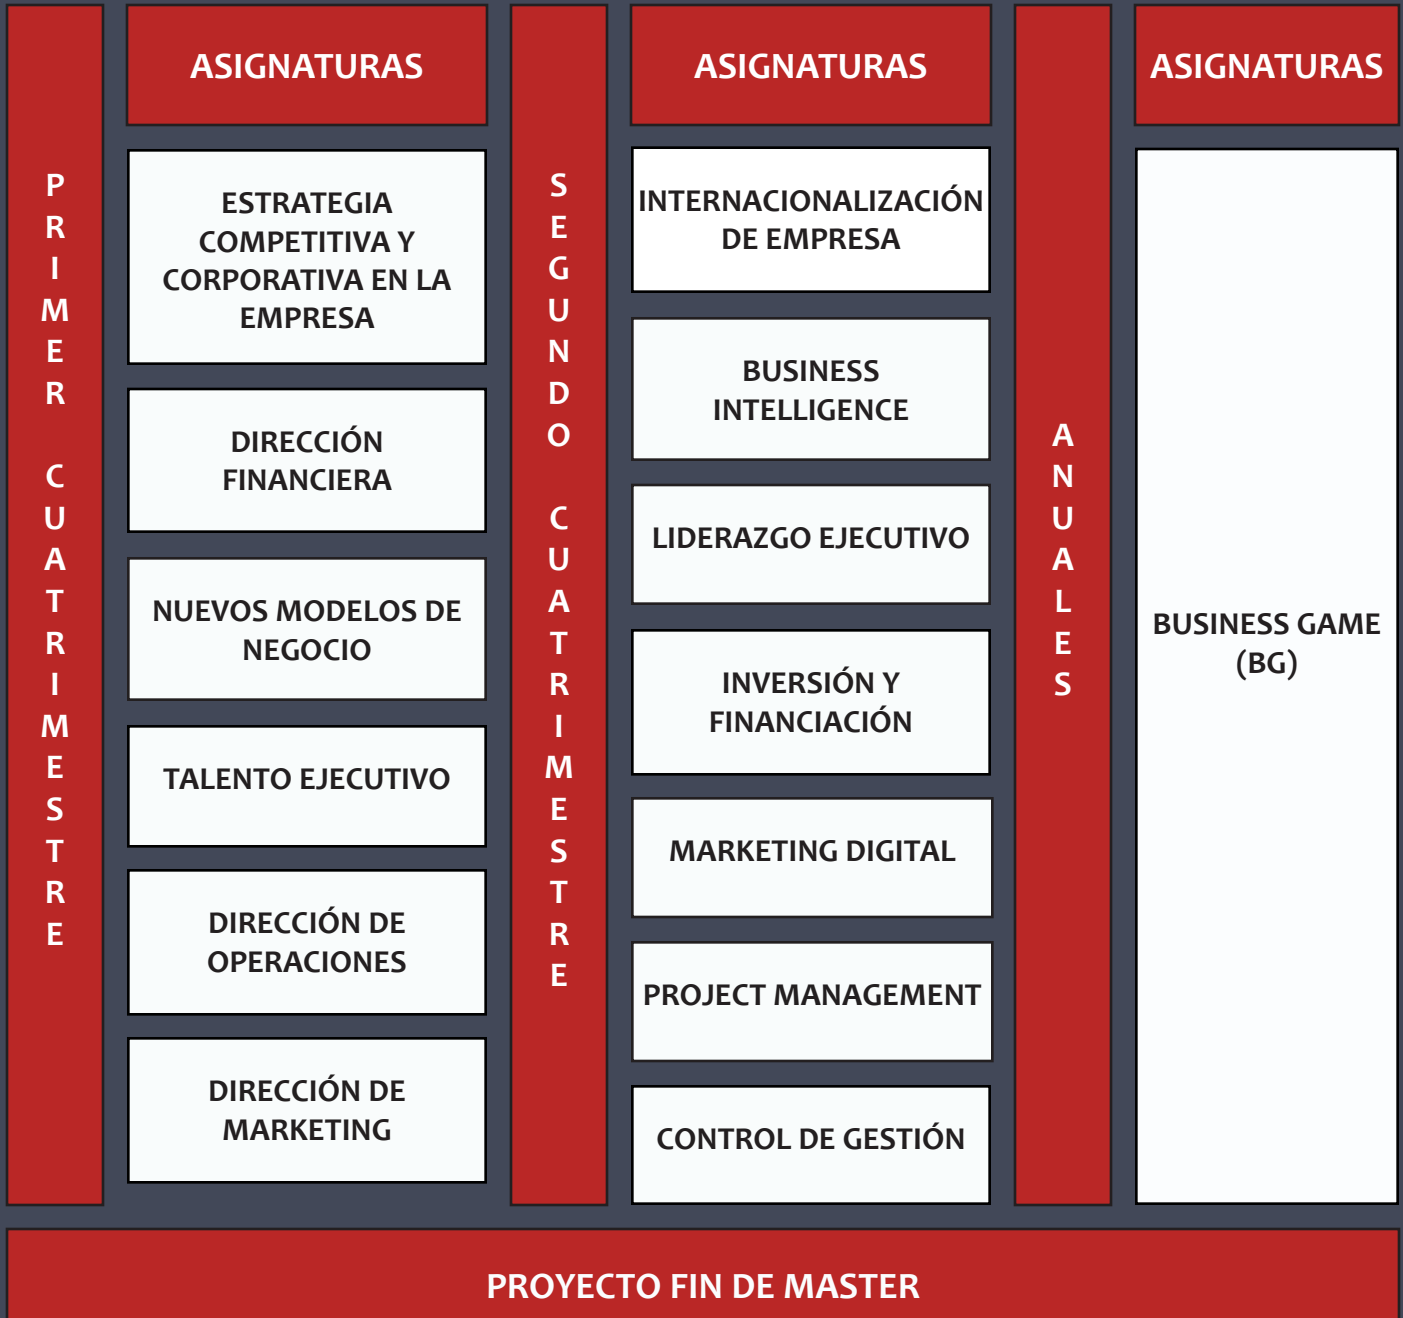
PRIMER CUATRIMESTRE

ASIGNATURAS

ESTRATEGIA COMPETITIVA Y CORPORATIVA EN LA EMPRESA

DIRECCIÓN FINANCIERA

NUEVOS MODELOS DE NEGOCIO

TALENTO EJECUTIVO

DIRECCIÓN DE OPERACIONES

DIRECCIÓN DE MARKETING

SEGUNDO CUATRIMESTRE

ASIGNATURAS

INTERNACIONALIZACIÓN DE EMPRESA

BUSINESS INTELLIGENCE

LIDERAZGO EJECUTIVO

INVERSIÓN Y FINANCIACIÓN

MARKETING DIGITAL

PROJECT MANAGEMENT

CONTROL DE GESTIÓN

ANUALES

ASIGNATURAS

BUSINESS GAME (BG)

PROYECTO FIN DE MASTER